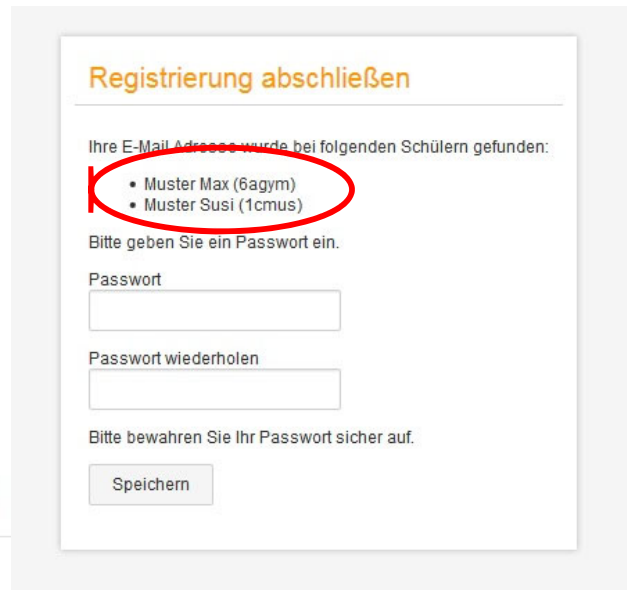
Registrierung abschließen

Ihre E-Mail Adresse wurde bei folgenden Schülern gefunden:

- Muster Max (6agym)
- Muster Susi (1cmus)

Bitte geben Sie ein Passwort ein.

Passwort

Passwort wiederholen

Bitte bewahren Sie Ihr Passwort sicher auf.

Speichern